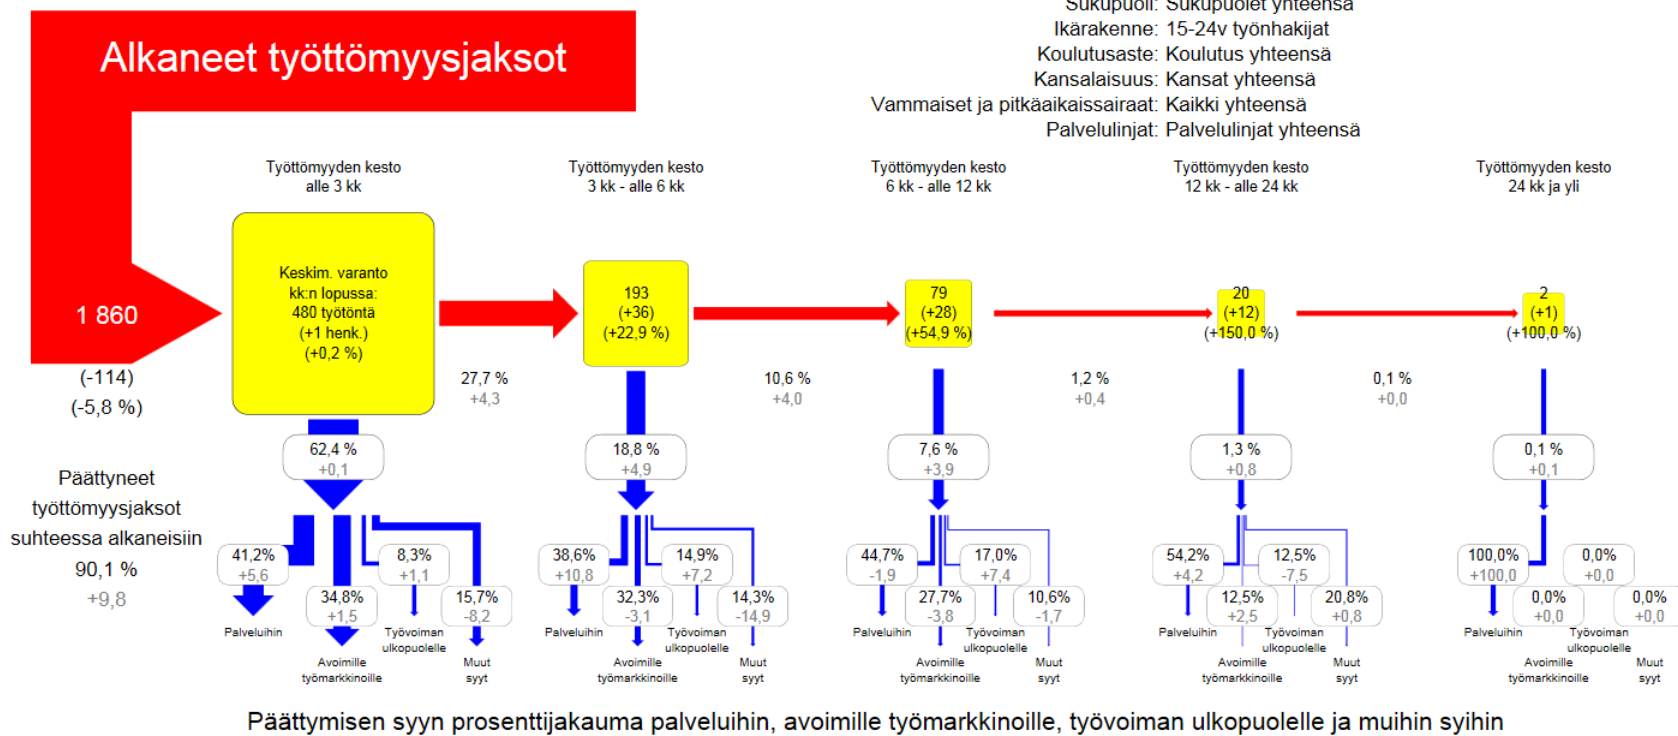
Alkaneet työttömyysjaksot

Sukupuoli: Sukupuolet yhteensä
Ikärakenne: 15-24v työnhakijat
Koulutusaste: Koulutus yhteensä
Kansalaisuus: Kansat yhteensä
Vammaiset ja pitkäaikaissairaat: Kaikki yhteensä
Palvelulinjat: Palvelulinjat yhteensä

Työttömyyden kesto alle 3 kk
Työttömyyden kesto 3 kk - alle 6 kk
Työttömyyden kesto 6 kk - alle 12 kk
Työttömyyden kesto 12 kk - alle 24 kk
Työttömyyden kesto 24 kk ja yli

1 860
(-114)
(-5,8 %)

Keskim. varanto kk:n lopussa: 480 työtöntä (+1 henk.) (+0,2 %)

27,7 %
+4,3

193
(+36)
(+22,9 %)

10,6 %
+4,0

79
(+28)
(+54,9 %)

1,2 %
+0,4

20
(+12)
(+150,0 %)

0,1 %
+0,0

2
(+1)
(+100,0 %)

Päättyneet työttömyysjaksot suhteessa alkaneisiin
90,1 %
+9,8

62,4 %
+0,1
41,2%
+5,6
8,3%
+1,1
34,8%
+1,5
15,7%
-8,2
Palveluihin
Työvoiman ulkopuolelle
Avoimille työmarkkinoille
Muut syyt

18,8 %
+4,9
38,6%
+10,8
14,9%
+7,2
32,3%
-3,1
14,3%
-14,9
Palveluihin
Työvoiman ulkopuolelle
Avoimille työmarkkinoille
Muut syyt

7,6 %
+3,9
44,7%
-1,9
17,0%
+7,4
27,7%
-3,8
10,6%
-1,7
Palveluihin
Työvoiman ulkopuolelle
Avoimille työmarkkinoille
Muut syyt

1,3 %
+0,8
54,2%
+4,2
12,5%
-7,5
12,5%
+2,5
20,8%
+0,8
Palveluihin
Työvoiman ulkopuolelle
Avoimille työmarkkinoille
Muut syyt

0,1 %
+0,1
100,0%
+100,0
0,0%
+0,0
0,0%
+0,0
0,0%
+0,0
Palveluihin
Työvoiman ulkopuolelle
Avoimille työmarkkinoille
Muut syyt

Päättymisen syyn prosenttijakauma palveluihin, avoimille työmarkkinoille, työvoiman ulkopuolelle ja muihin syihin